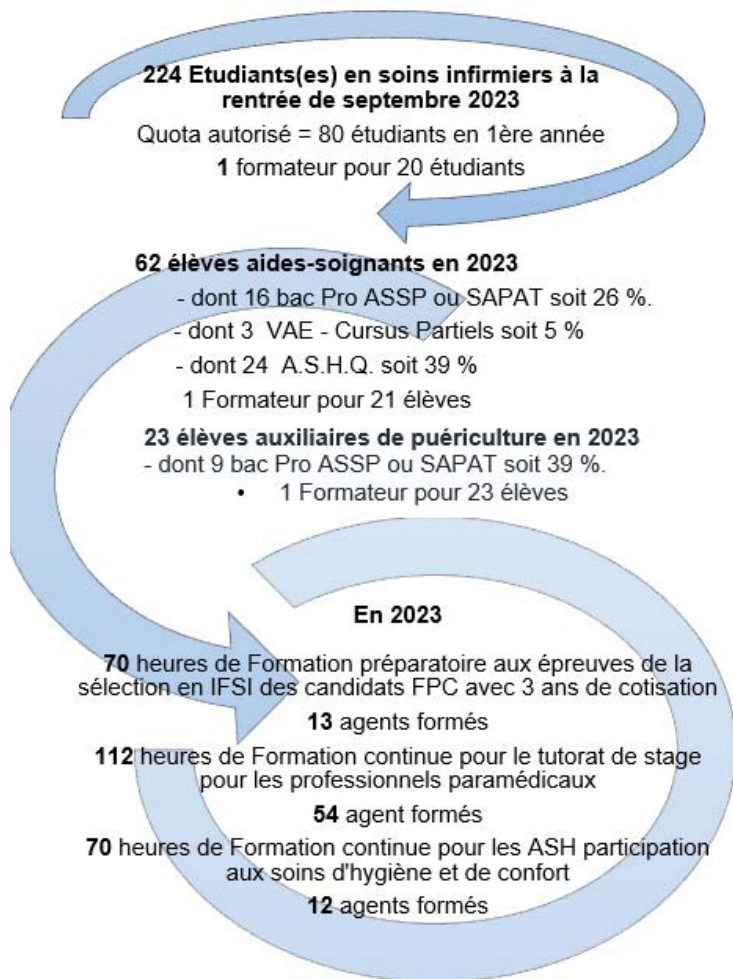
**224 Etudiants(es) en soins infirmiers à la rentrée de septembre 2023**

Quota autorisé = 80 étudiants en 1ère année

**1** formateur pour 20 étudiants

**62 élèves aides-soignants en 2023**

- dont 16 bac Pro ASSP ou SAPAT soit 26 %.
- dont 3 VAE - Cursus Partiels soit 5 %
- dont 24 A.S.H.Q. soit 39 %

1 Formateur pour 21 élèves

**23 élèves auxiliaires de puériculture en 2023**

- dont 9 bac Pro ASSP ou SAPAT soit 39 %.

• 1 Formateur pour 23 élèves

**En 2023**

**70** heures de Formation préparatoire aux épreuves de la sélection en IFSI des candidats FPC avec 3 ans de cotisation

**13** agents formés

**112** heures de Formation continue pour le tutorat de stage pour les professionnels paramédicaux

**54** agent formés

**70** heures de Formation continue pour les ASH participation aux soins d'hygiène et de confort

**12** agents formés